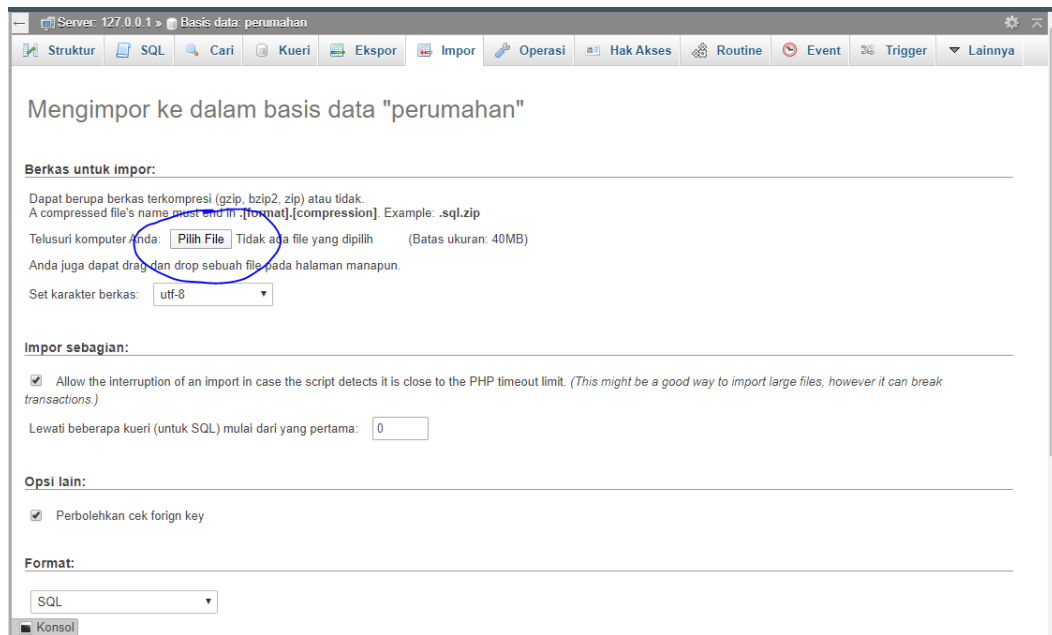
Server: 127.0.0.1 » Basis data: perumahan

Struktur SQL Cari Kueri Ekspor Impor Operasi Hak Akses Routine Event Trigger Lainnya

Mengimpor ke dalam basis data "perumahan"

Berkas untuk impor:

Dapat berupa berkas terkompresi (gzip, bzip2, zip) atau tidak.
A compressed file's name must end in .[format].[compression]. Example: .sql.zip

Telusuri komputer Anda: Pilih File Tidak ada file yang dipilih (Batas ukuran: 40MB)

Anda juga dapat drag dan drop sebuah file pada halaman manapun.

Set karakter berkas: utf-8

Impor sebagian:

Allow the interruption of an import in case the script detects it is close to the PHP timeout limit. (This might be a good way to import large files, however it can break transactions.)

Lewati beberapa kueri (untuk SQL) mulai dari yang pertama: 0

Opsi lain:

Perbolehkan cek forign key

Format:

SQL

Konsol